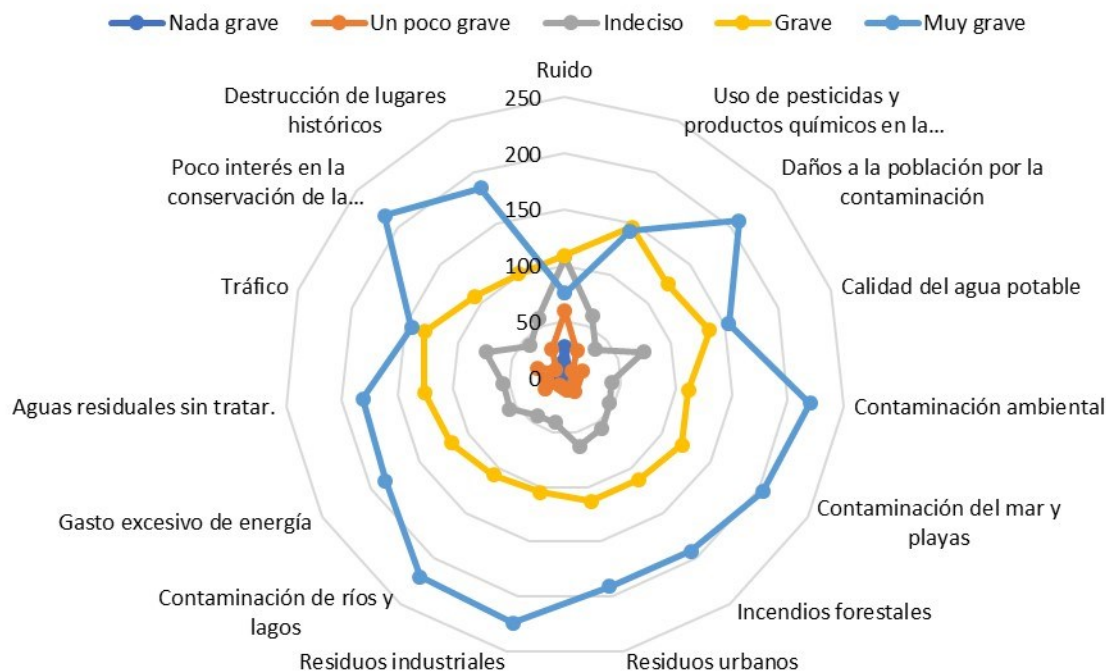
Nada grave
Un poco grave
Indeciso
Grave
Muy grave

Ruido
Uso de pesticidas y productos químicos en la...
Daños a la población por la contaminación
Calidad del agua potable
Contaminación ambiental
Contaminación del mar y playas
Incendios forestales
Residuos urbanos
Residuos industriales
Contaminación de ríos y lagos
Gasto excesivo de energía
Aguas residuales sin tratar.
Tráfico
Poco interés en la conservación de la...
Destrucción de lugares históricos

250
200
150
100
50
0